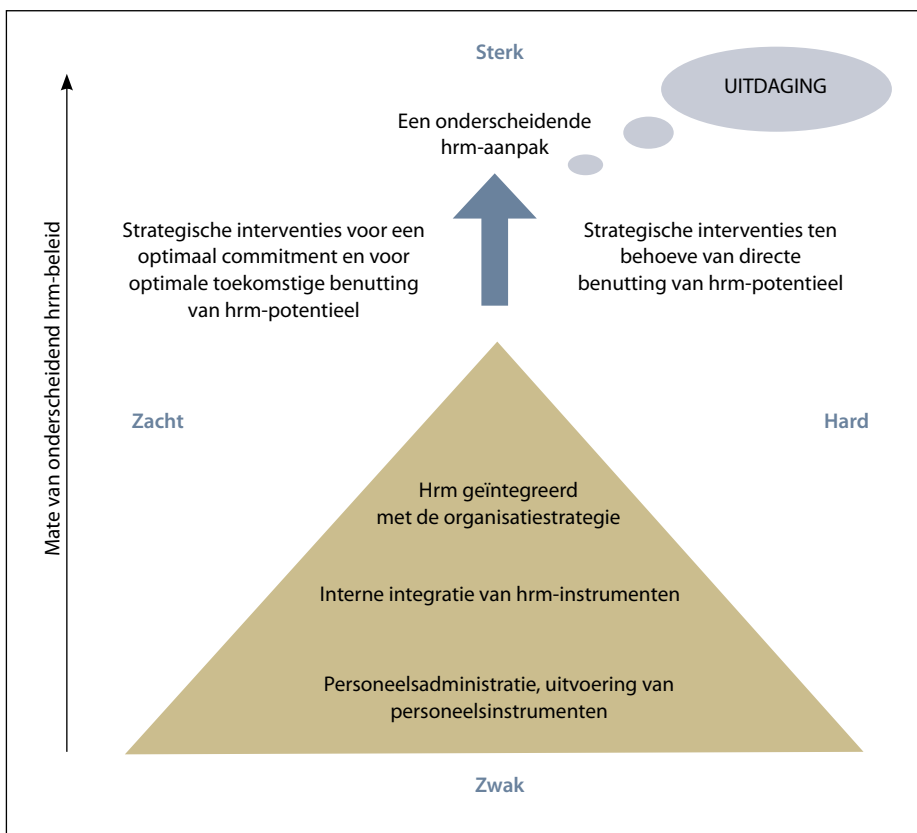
Sterk

UITDAGING

Een onderscheidende hrm-aanpak

Mate van onderscheidend hrm-beleid

Strategische interventies voor een optimaal commitment en voor optimale toekomstige benutting van hrm-potentieel

Strategische interventies ten behoeve van directe benutting van hrm-potentieel

Zacht

Hard

Hrm geïntegreerd met de organisatiestrategie

Interne integratie van hrm-instrumenten

Personeelsadministratie, uitvoering van personeelsinstrumenten

Zwak